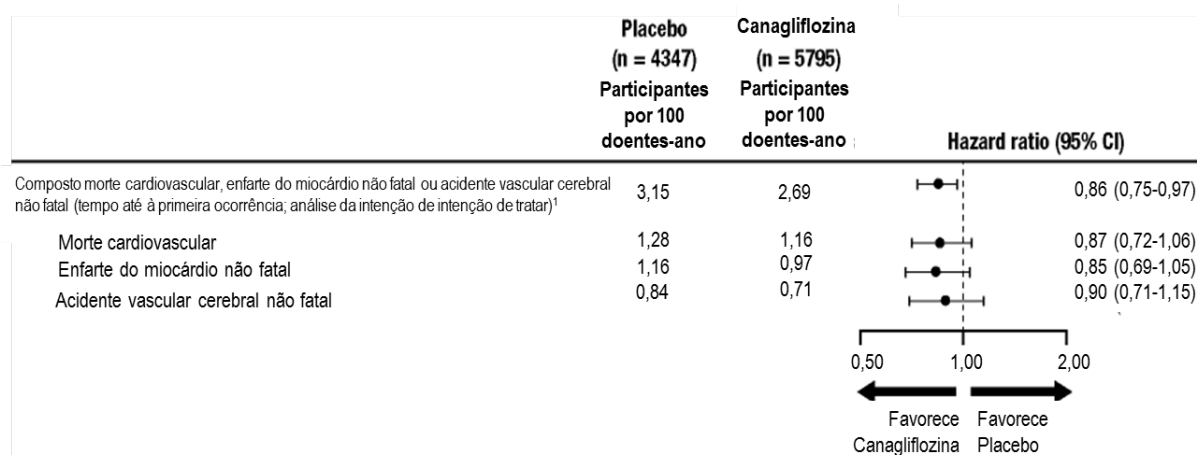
| | Placebo (n = 4347) Participantes por 100 doentes-ano | Canagliflozina (n = 5795) Participantes por 100 doentes-ano | Hazard ratio (95% CI) |
|---|---|---|---|
| Composto morte cardiovascular, enfarte do miocárdio não fatal ou acidente vascular cerebral não fatal (tempo até à primeira ocorrência; análise da intenção de intenção de tratar)$^1$ | 3,15 | 2,69 | 0,86 (0,75-0,97) |
| Morte cardiovascular | 1,28 | 1,16 | 0,87 (0,72-1,06) |
| Enfarte do miocárdio não fatal | 1,16 | 0,97 | 0,85 (0,69-1,05) |
| Acidente vascular cerebral não fatal | 0,84 | 0,71 | 0,90 (0,71-1,15) |

0,50 1,00 2,00

Favorece Canagliflozina

Favorece Placebo